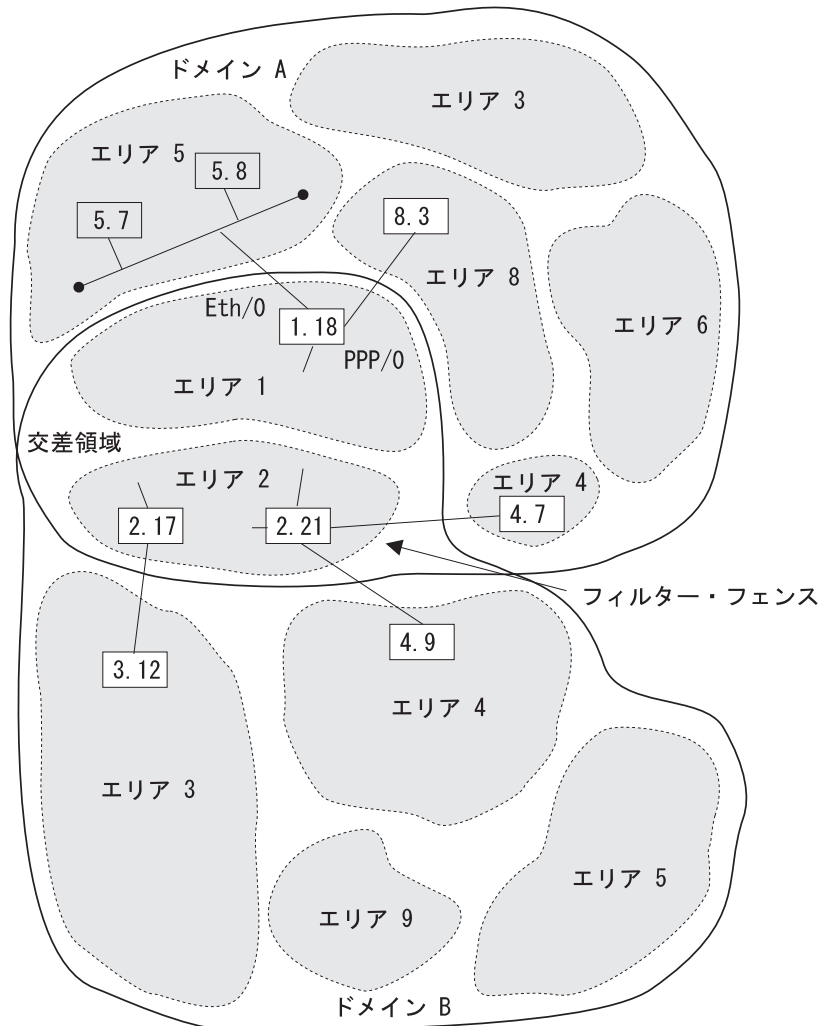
ドメイン A

エリア 3

エリア 5

5.8

5.7

8.3

エリア 8

エリア 6

Eth/0

1.18

PPP/0

エリア 1

交差領域

エリア 2

エリア 4

2.17

2.21

4.7

フィルター・フェンス

3.12

4.9

エリア 4

エリア 3

エリア 5

エリア 9

ドメイン B